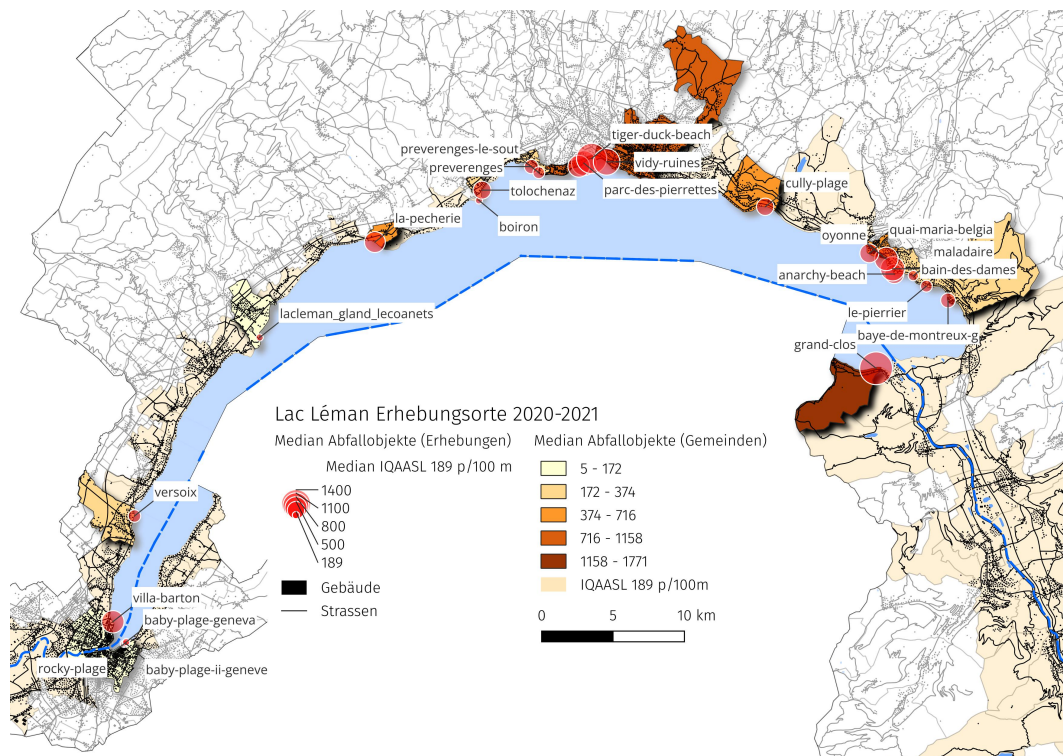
tiger-duck-beach
preverenges-le-sout
preverenges
vidy-ruines
tolochenaz
parc-des-pierrettes
cully-plage
boiron
la-pecherie
oyonne
quai-maria-belgia
maladaire
anarchy-beach
bain-des-dames
le-pierrier
lacleman_gland_lecoanets
baye-de-montreux-g
grand-clos

Lac Léman Erhebungsorte 2020-2021

Median Abfallobjekte (Erhebungen)

Median IQAASL 189 p/100 m

1400
1100
800
500
189

Gebäude
Strassen

Median Abfallobjekte (Gemeinden)

| 5 - 172 |
|---|
| 172 - 374 |
| 374 - 716 |
| 716 - 1158 |
| 1158 - 1771 |
| IQAASL 189 p/100m |

0 5 10 km

versoix
villa-barton
baby-plage-geneva
rocky-plage
baby-plage-ii-geneve